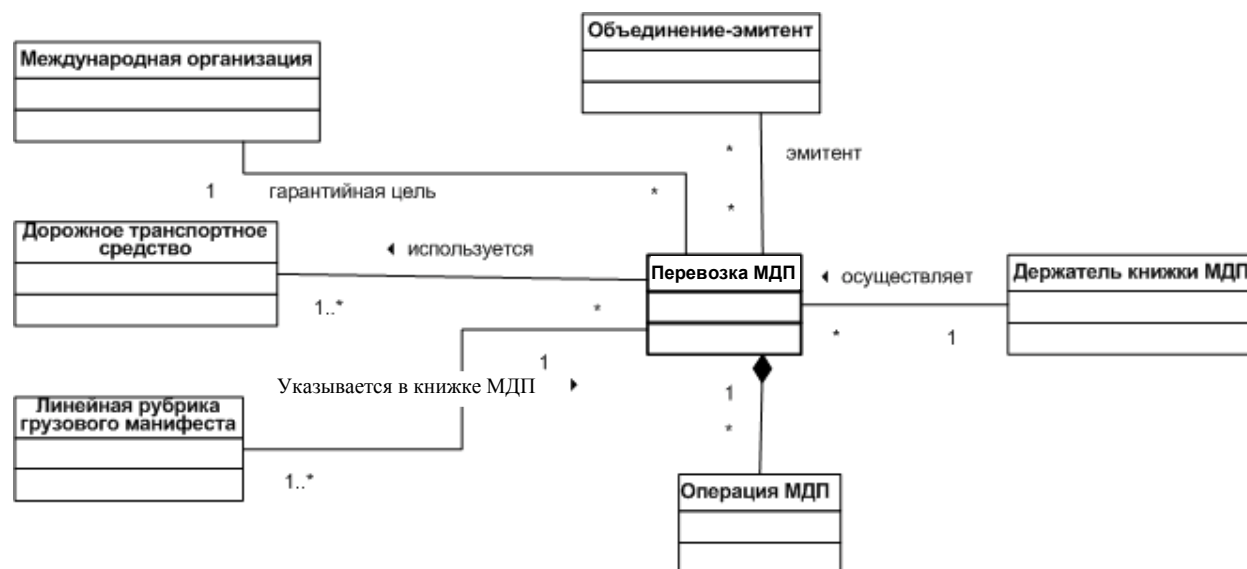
Объединение-эмитент

Международная организация

*

эмитент

1

гарантийная цель

*

*

Дорожное транспортное средство

◂ используется

Перевозка МДП

◂ осуществляет

Держатель книжки МДП

1..*

*

*

1

1

Указывается в книжке МДП ▸

1

Линейная рубрика грузового манифеста

*

1..*

Операция МДП